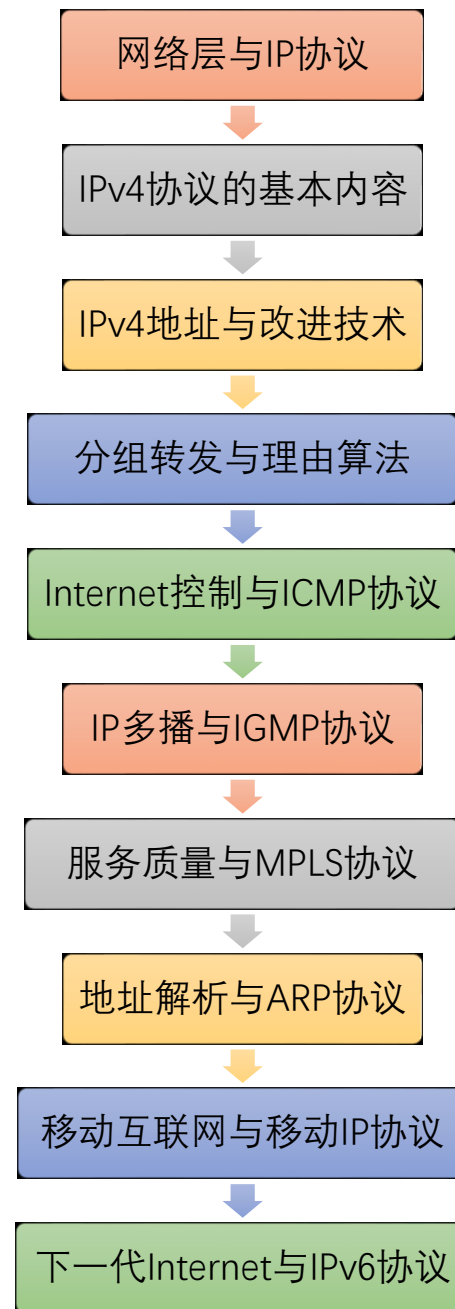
网络层与IP协议

IPv4协议的基本内容

IPv4地址与改进技术

分组转发与理由算法

Internet控制与ICMP协议

IP多播与IGMP协议

服务质量与MPLS协议

地址解析与ARP协议

移动互联网与移动IP协议

下一代Internet与IPv6协议